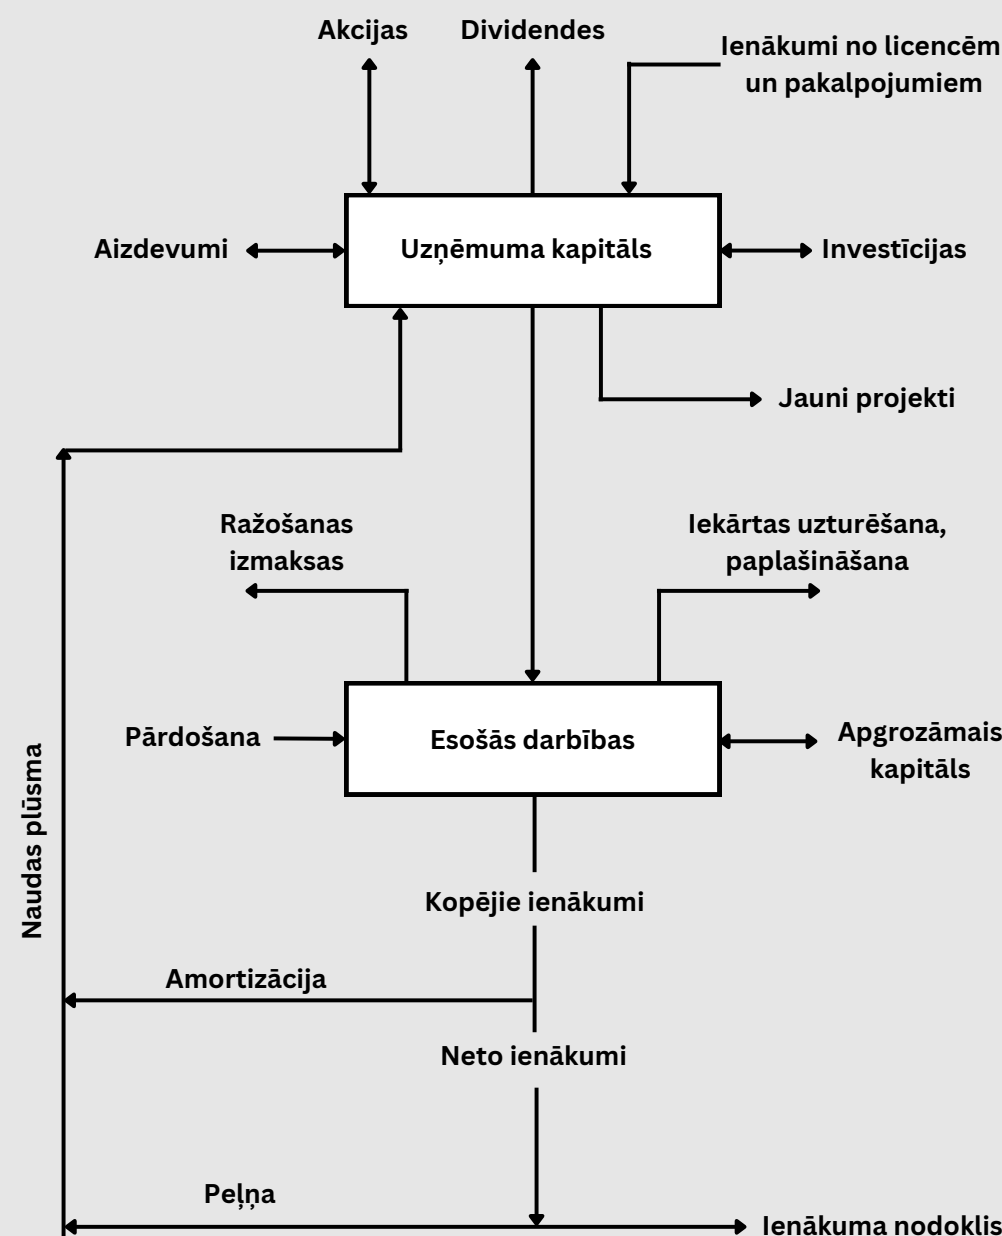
Akcijas

Dividendes

Ienākumi no licencēm un pakalpojumiem

Aizdevumi

Uzņēmuma kapitāls

Investīcijas

Jauni projekti

Ražošanas izmaksas

Iekārtas uzturēšana, paplašināšana

Pārdošana

Esošās darbības

Apgrozāmais kapitāls

Naudas plūsma

Kopējie ienākumi

Amortizācija

Neto ienākumi

Peļņa

Ienākuma nodoklis